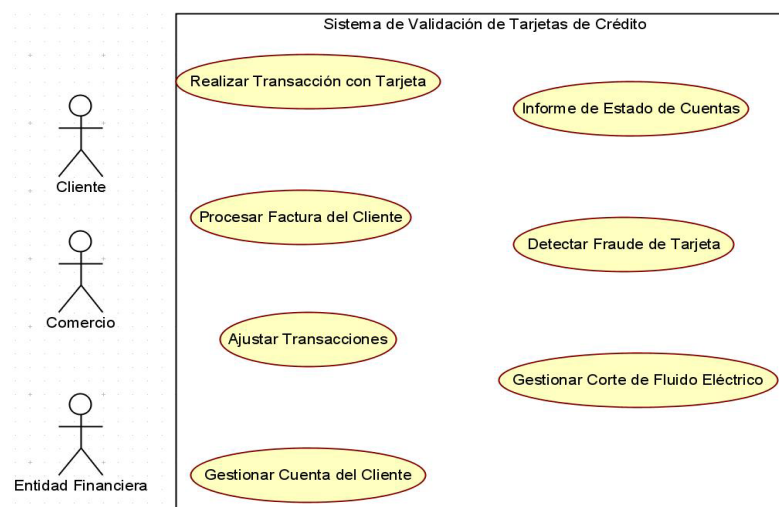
Sistema de Validación de Tarjetas de Crédito

Cliente

Comercio

Entidad Financiera

Realizar Transacción con Tarjeta

Informe de Estado de Cuentas

Procesar Factura del Cliente

Detectar Fraude de Tarjeta

Ajustar Transacciones

Gestionar Corte de Fluido Eléctrico

Gestionar Cuenta del Cliente